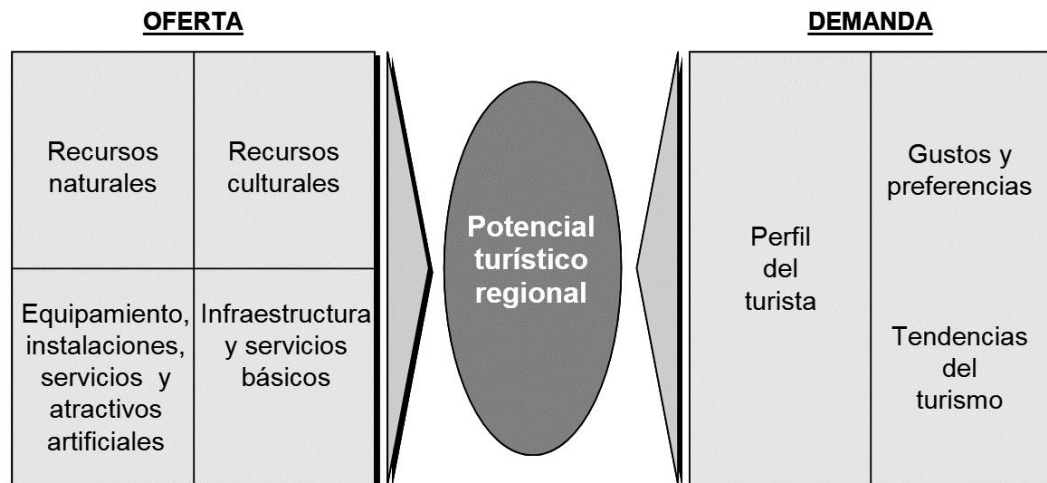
OFERTA

DEMANDA

Recursos naturales

Recursos culturales

Equipamiento, instalaciones, servicios y atractivos artificiales

Infraestructura y servicios básicos

Potencial turístico regional

Perfil del turista

Gustos y preferencias

Tendencias del turismo